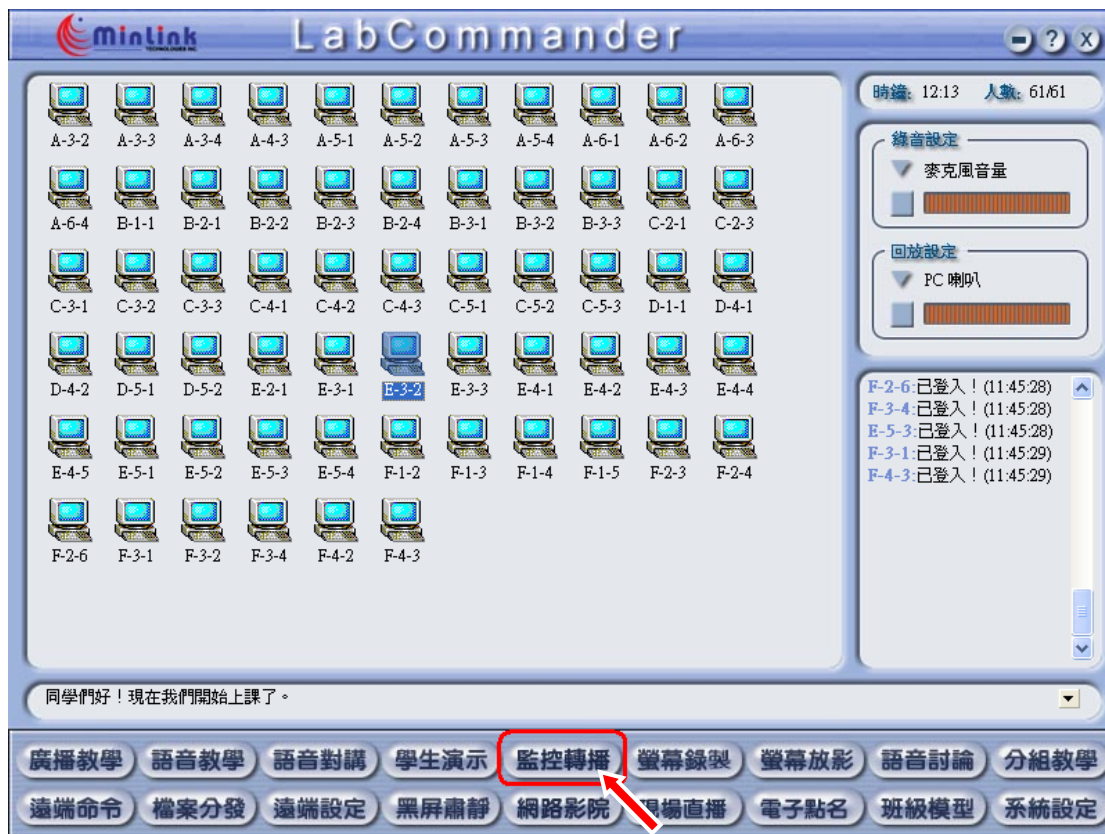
minlink
TECHNOLOGIES INC.

LabCommander

A-3-2 A-3-3 A-3-4 A-4-3 A-5-1 A-5-2 A-5-3 A-5-4 A-6-1 A-6-2 A-6-3
A-6-4 B-1-1 B-2-1 B-2-2 B-2-3 B-2-4 B-3-1 B-3-2 B-3-3 C-2-1 C-2-3
C-3-1 C-3-2 C-3-3 C-4-1 C-4-2 C-4-3 C-5-1 C-5-2 C-5-3 D-1-1 D-4-1
D-4-2 D-5-1 D-5-2 E-2-1 E-3-1 E-3-2 E-3-3 E-4-1 E-4-2 E-4-3 E-4-4
E-4-5 E-5-1 E-5-2 E-5-3 E-5-4 F-1-2 F-1-3 F-1-4 F-1-5 F-2-3 F-2-4
F-2-6 F-3-1 F-3-2 F-3-4 F-4-2 F-4-3

時鐘: 12:13 人數: 61/61

錄音設定
麥克風音量

回放設定
PC 喇叭

F-2-6:已登入！(11:45:28)
F-3-4:已登入！(11:45:28)
E-5-3:已登入！(11:45:28)
F-3-1:已登入！(11:45:29)
F-4-3:已登入！(11:45:29)

同學們好！現在我們開始上課了。

廣播教學 語音教學 語音對講 學生演示 監控轉播 螢幕錄製 螢幕放影 語音討論 分組教學
遠端命令 檔案分發 遠端設定 黑屏肅靜 網路影院 現場直播 電子點名 班級模型 系統設定